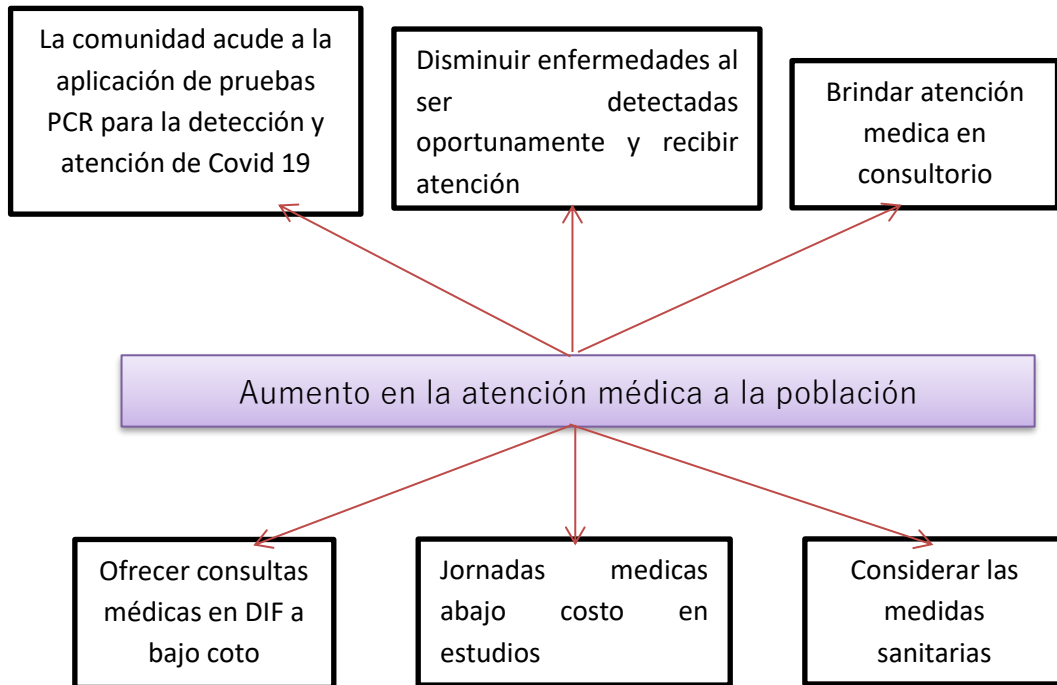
La comunidad acude a la aplicación de pruebas PCR para la detección y atención de Covid 19

Disminuir enfermedades al ser detectadas oportunamente y recibir atención

Brindar atención medica en consultorio

Aumento en la atención médica a la población

Ofrecer consultas médicas en DIF a bajo coto

Jornadas medicas abajo costo en estudios

Considerar las medidas sanitarias